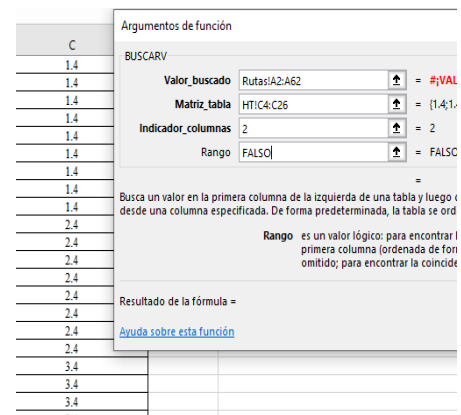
C
1.4
1.4
1.4
1.4
1.4
1.4
1.4
1.4
1.4
2.4
2.4
2.4
2.4
2.4
2.4
2.4
2.4
2.4
3.4
3.4
3.4

Argumentos de función

BUSCARV

Valor_buscado | Rutas!A2:A62 | = #¡VAL
Matriz_tabla | HT!C4:C26 | = {1.4;1.
Indicador_columnas | 2 | = 2
Rango | FALSO | = FALSO

=

Busca un valor en la primera columna de la izquierda de una tabla y luego d desde una columna especificada. De forma predeterminada, la tabla se ord

Rango es un valor lógico: para encontrar l primera columna (ordenada de for omitido; para encontrar la coincide

Resultado de la fórmula =

Ayuda sobre esta función